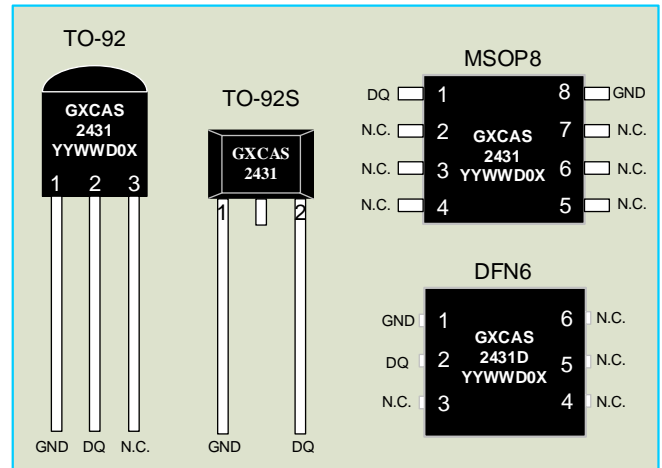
TO-92

GXCAS
2431
YYWWD0X

1 2 3

GND DQ N.C.

TO-92S

GXCAS
2431

1 2

GND DQ

MSOP8

DQ 1
N.C. 2
N.C. 3
N.C. 4

GXCAS
2431
YYWWD0X

8 GND
7 N.C.
6 N.C.
5 N.C.

DFN6

GND 1
DQ 2
N.C. 3

GXCAS
2431D
YYWWD0X

6 N.C.
5 N.C.
4 N.C.